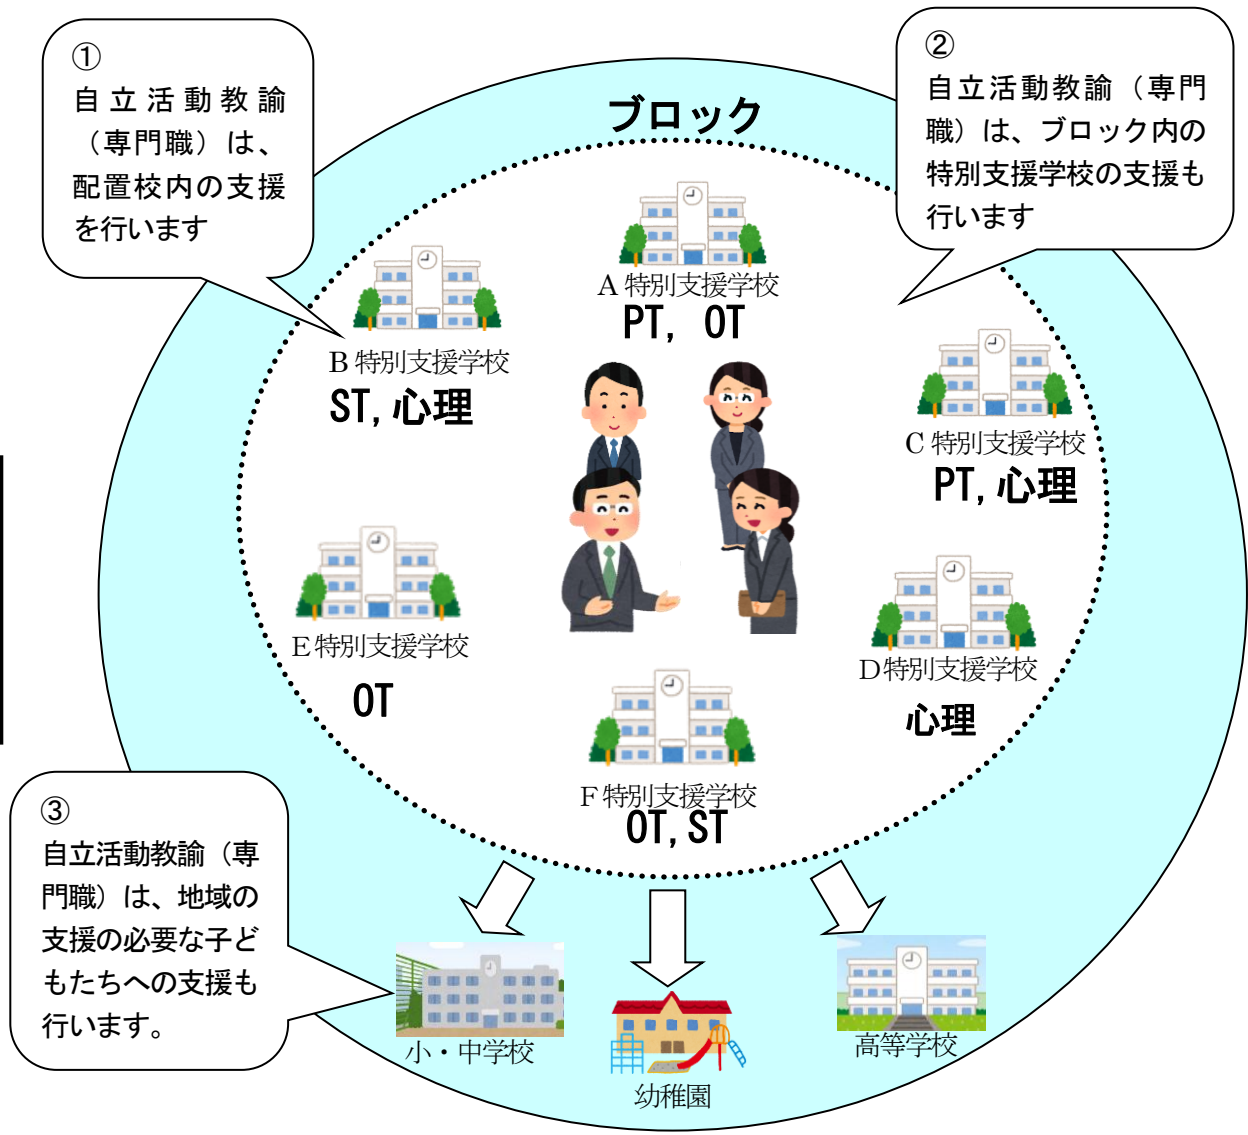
①
自立活動教諭（専門職）は、配置校内の支援を行います

ブロック

②
自立活動教諭（専門職）は、ブロック内の特別支援学校の支援も行います

A 特別支援学校
PT, OT

B 特別支援学校
ST, 心理

C 特別支援学校
PT, 心理

E 特別支援学校
OT

D 特別支援学校
心理

F 特別支援学校
OT, ST

③
自立活動教諭（専門職）は、地域の支援の必要な子どもたちへの支援も行います。

小・中学校

幼稚園

高等学校